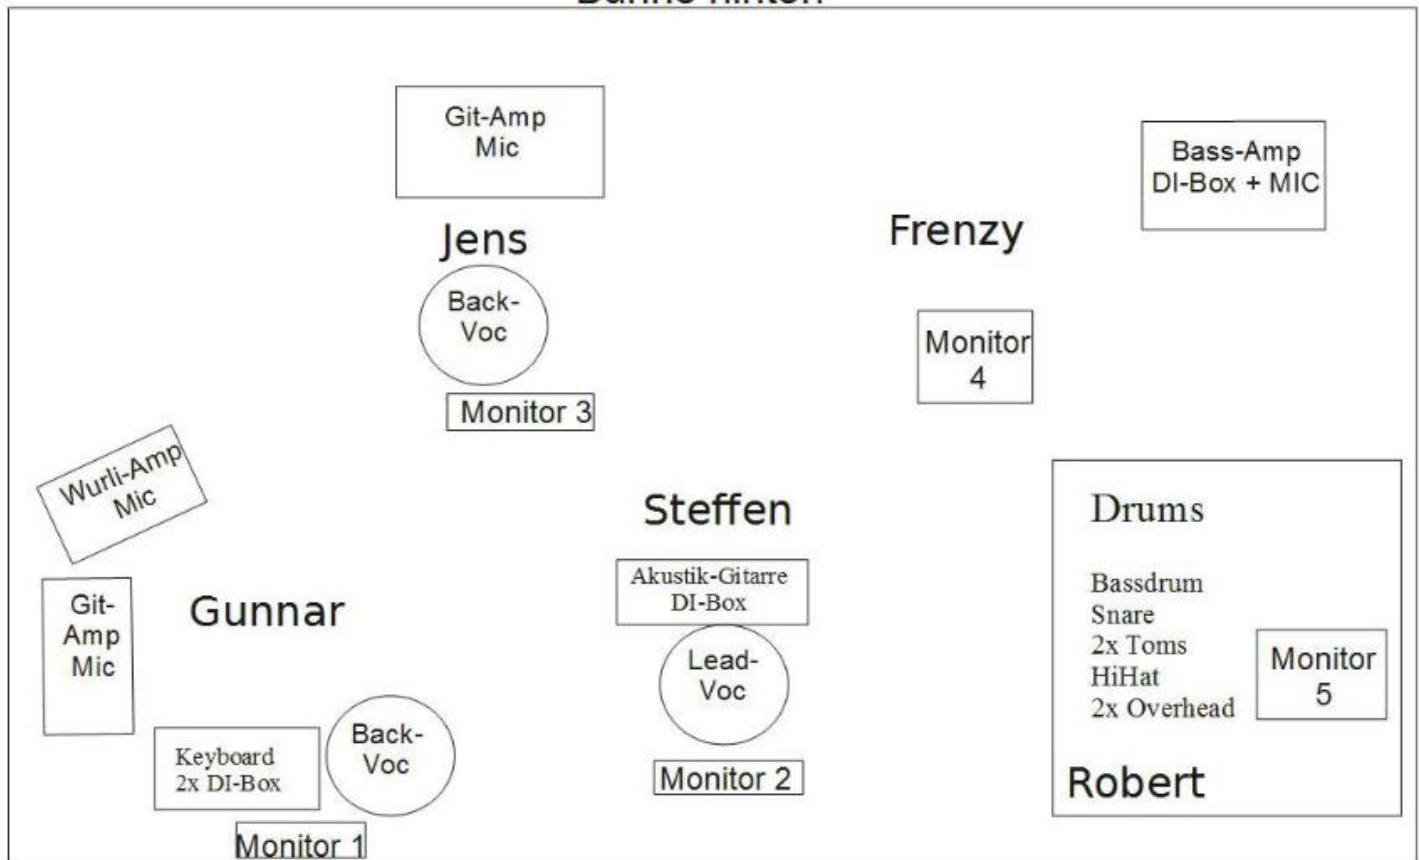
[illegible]

Git-Amp
Mic

Bass-Amp
DI-Box + MIC

Jens

Frenzy

Back-
Voc

Monitor
4

Monitor 3

Wurli-Amp
Mic

Steffen

Drums

Bassdrum
Snare
2x Toms
HiHat
2x Overhead

Monitor
5

Robert

Akustik-Gitarre
DI-Box

Lead-
Voc

Monitor 2

Git-
Amp
Mic

Gunnar

Keyboard
2x DI-Box

Back-
Voc

Monitor 1